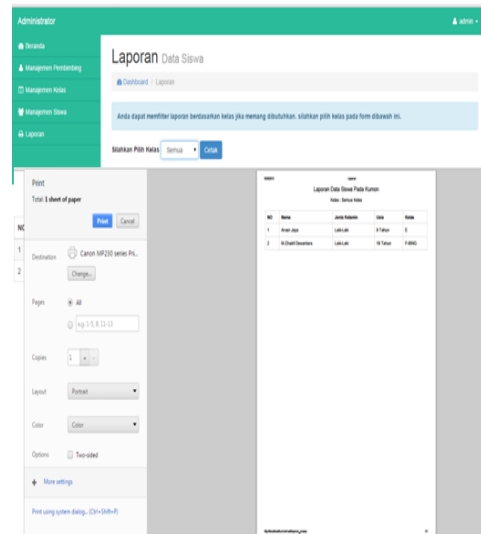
Administrator

admin

Beranda
Manajemen Pembimbing
Manajemen Kelas
Manajemen Siswa
Laporan

Laporan Data Siswa

Dashboard / Laporan

Anda dapat memfilter laporan berdasarkan kelas jika memang dibutuhkan. silahkan pilih kelas pada form dibawah ini.

Silahkan Pilih Kelas Semua Cetak

Print
Total: 1 sheet of paper

Print Cancel

Destination Canon MP230 series Pri...
Change...

Pages All
e.g. 1-5, 8, 11-13

Copies 1

Layout Portrait

Color Color

Options Two-sided

More settings

Print using system dialog... (Ctrl+Shift+P)

NO
1
2

Laporan Data Siswa Pada Kumon
Kelas : Semua Kelas

| NO | Nama | Jenis Kelamin | Usia | Kelas |
|---|---|---|---|---|
| 1 | Arum Jaya | Laki-Laki | 8 Tahun | E |
| 2 | M.Dhaifi Devandara | Laki-Laki | 10 Tahun | F-SINO |

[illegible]